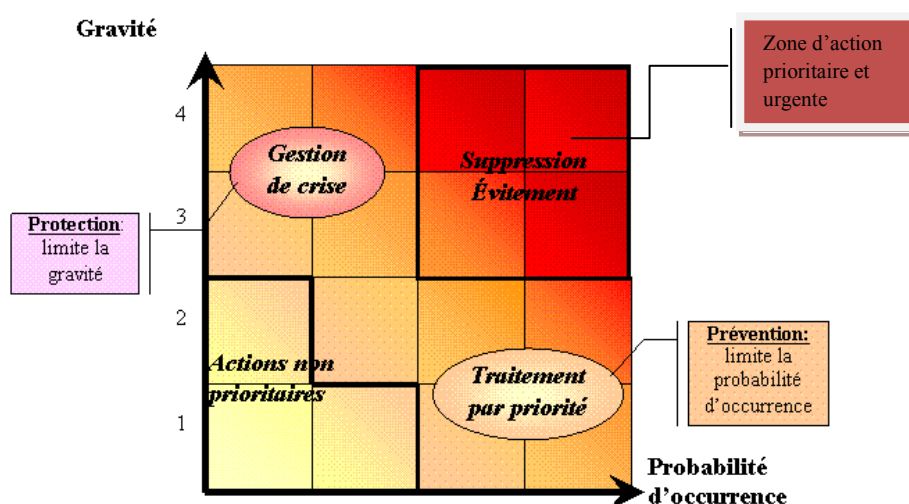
Gravité

Zone d'action prioritaire et urgente

4

Gestion de crise

Suppression Évitement

3

Protection: limite la gravité

2

Actions non prioritaires

Traitement par priorité

Prévention: limite la probabilité d'occurrence

1

Probabilité d'occurrence